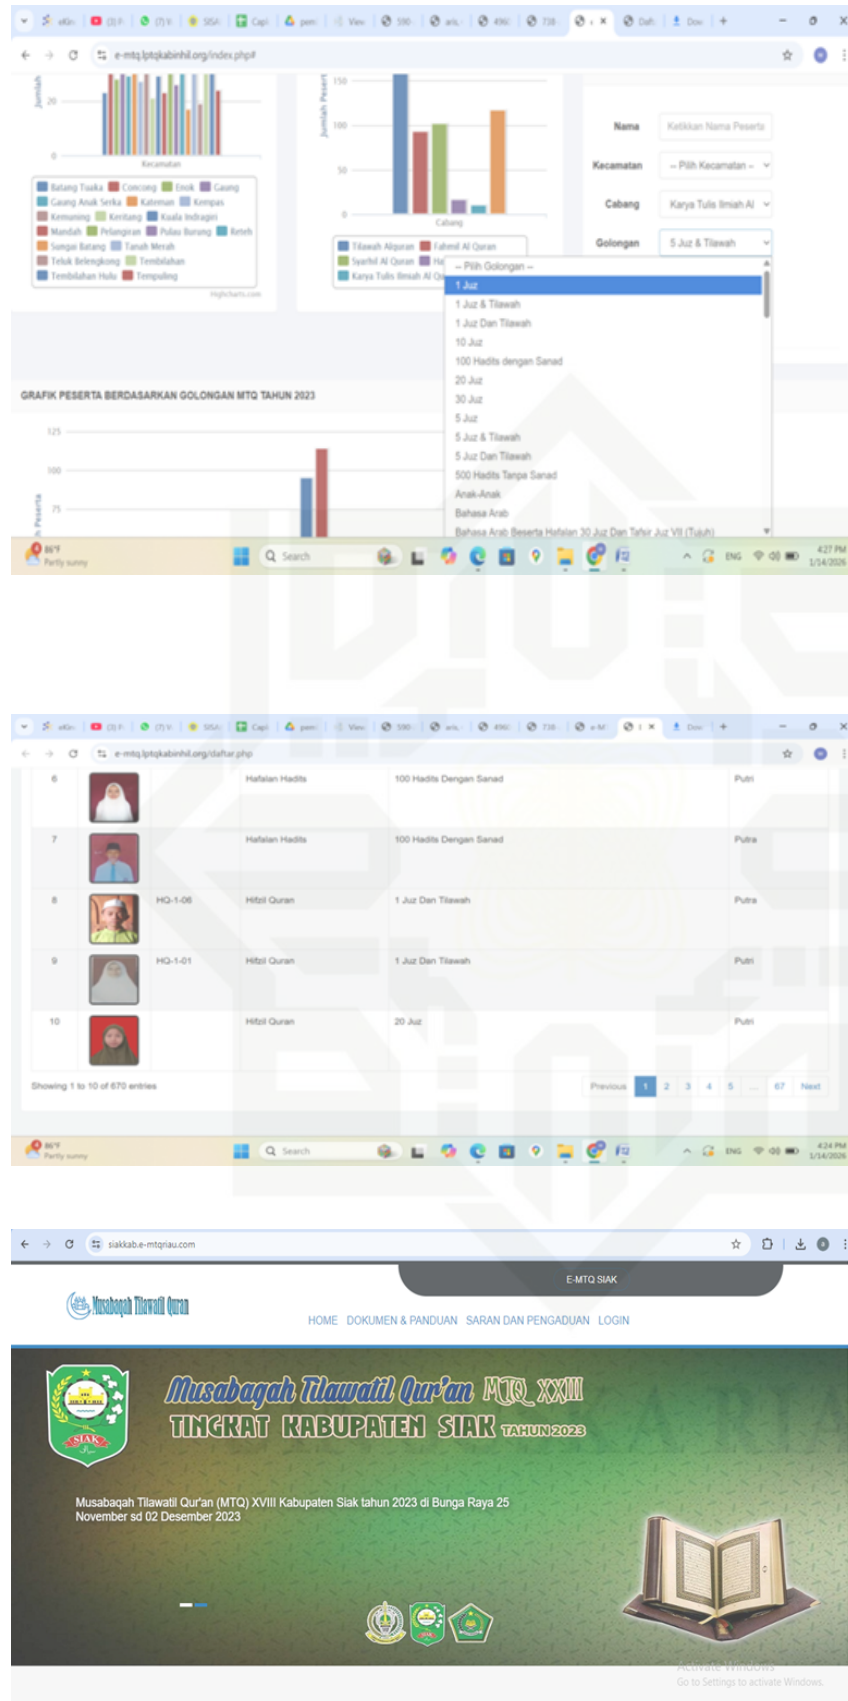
e-mtq.lptqkabinhil.org/index.php#

Jumlah

20

0

Kecamatan

Batang Tuaka, Concong, Enok, Gaung, Gaung Anak Serka, Kateman, Kempas, Kemuning, Keritang, Kuala Indragiri, Mandah, Pelangiran, Pulau Burung, Reteh, Sungai Batang, Tanah Merah, Teluk Belengkong, Tembilahan, Tembilahan Hulu, Tempuling

Highcharts.com

Jumlah Peserta

150

100

50

0

Cabang

Tilawah Alquran, Fahmil Al Quran, Syarhil Al Quran, Ha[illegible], Karya Tulis Ilmiah Al Qu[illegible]

Nama: Ketikkan Nama Peserta

Kecamatan: -- Pilih Kecamatan --

Cabang: Karya Tulis Ilmiah Al

Golongan: 5 Juz & Tilawah

-- Pilih Golongan --
1 Juz
1 Juz & Tilawah
1 Juz Dan Tilawah
10 Juz
100 Hadits dengan Sanad
20 Juz
30 Juz
5 Juz
5 Juz & Tilawah
5 Juz Dan Tilawah
500 Hadits Tanpa Sanad
Anak-Anak
Bahasa Arab
Bahasa Arab Beserta Hafalan 30 Juz Dan Tafsir Juz VII (Tujuh)

GRAFIK PESERTA BERDASARKAN GOLONGAN MTQ TAHUN 2023

125
100
75

h. Peserta

86°F Partly sunny
Search
ENG
4:27 PM 1/14/2026

e-mtq.lptqkabinhil.org/daftar.php

| 6 | | | Hafalan Hadits | 100 Hadits Dengan Sanad | Putri |
|---|---|---|---|---|---|
| 7 | | | Hafalan Hadits | 100 Hadits Dengan Sanad | Putra |
| 8 | | HQ-1-06 | Hifzil Quran | 1 Juz Dan Tilawah | Putra |
| 9 | | HQ-1-01 | Hifzil Quran | 1 Juz Dan Tilawah | Putri |
| 10 | | | Hifzil Quran | 20 Juz | Putri |

Showing 1 to 10 of 670 entries

Previous 1 2 3 4 5 ... 67 Next

86°F Partly sunny
Search
ENG
4:24 PM 1/14/2026

siakkab.e-mtqriau.com

E-MTQ SIAK

Musabaqah Tilawatil Quran

HOME DOKUMEN & PANDUAN SARAN DAN PENGADUAN LOGIN

SIAK

Musabaqah Tilawatil Qur'an MTQ XVIII
TINGKAT KABUPATEN SIAK TAHUN 2023

Musabaqah Tilawatil Qur'an (MTQ) XVIII Kabupaten Siak tahun 2023 di Bunga Raya 25 November sd 02 Desember 2023

Activate Windows
Go to Settings to activate Windows.